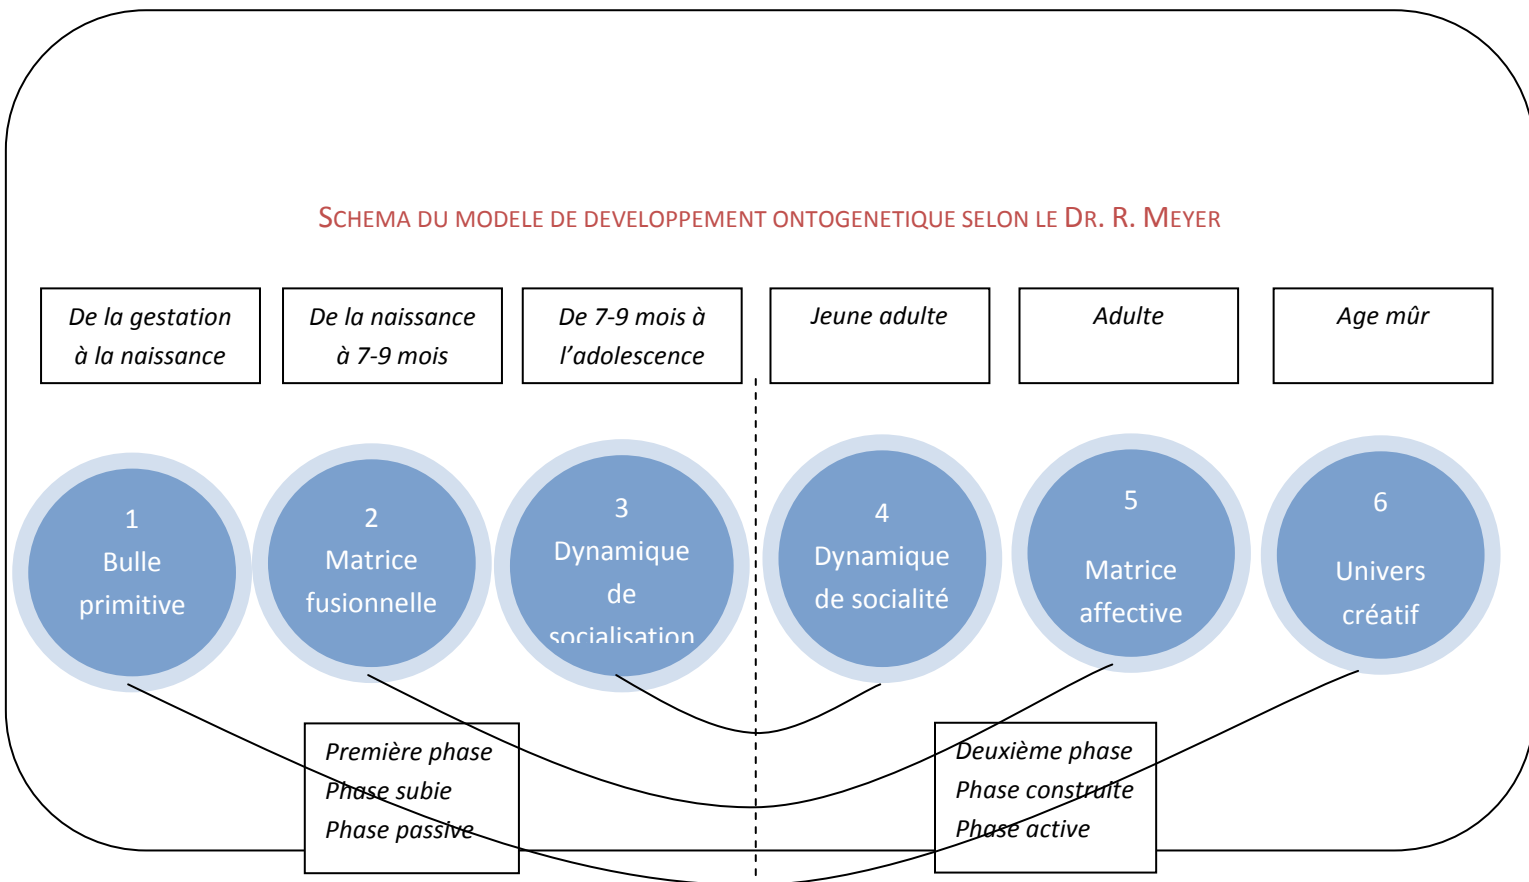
SCHEMA DU MODELE DE DEVELOPPEMENT ONTOGENETIQUE SELON LE DR. R. MEYER

De la gestation à la naissance

De la naissance à 7-9 mois

De 7-9 mois à l'adolescence

Jeune adulte

Adulte

Age mûr

1 Bulle primitive

2 Matrice fusionnelle

3 Dynamique de socialisation

4 Dynamique de socialité

5 Matrice affective

6 Univers créatif

Première phase
Phase subie
Phase passive

Deuxième phase
Phase construite
Phase active